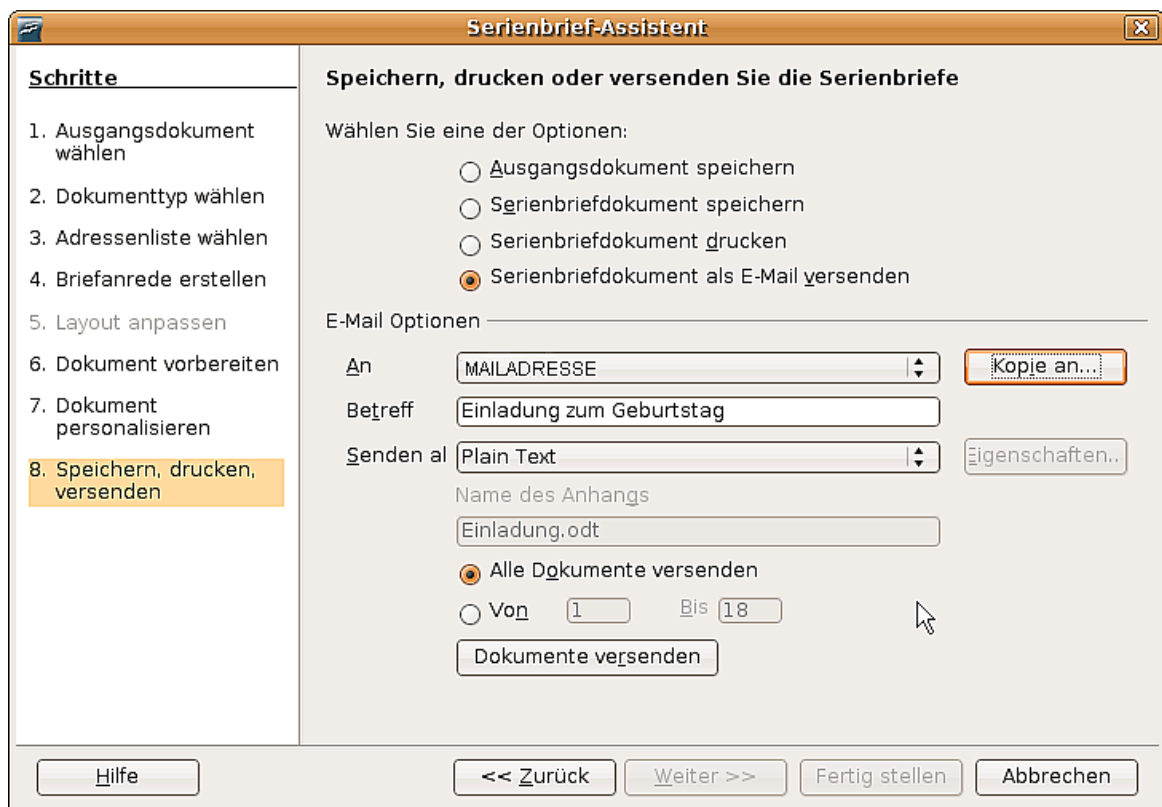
Serienbrief-Assistent

Schritte

1. Ausgangsdokument wählen
2. Dokumenttyp wählen
3. Adressenliste wählen
4. Briefanrede erstellen
5. Layout anpassen
6. Dokument vorbereiten
7. Dokument personalisieren
8. Speichern, drucken, versenden

Speichern, drucken oder versenden Sie die Serienbriefe

Wählen Sie eine der Optionen:

Ausgangsdokument speichern
Serienbriefdokument speichern
Serienbriefdokument drucken
Serienbriefdokument als E-Mail versenden

E-Mail Optionen

An MAILADRESSE
Kopie an...
Betreff Einladung zum Geburtstag
Senden al Plain Text
Eigenschaften...
Name des Anhangs
Einladung.odt
Alle Dokumente versenden
Von 1 Bis 18
Dokumente versenden

Hilfe
<< Zurück
Weiter >>
Fertig stellen
Abbrechen